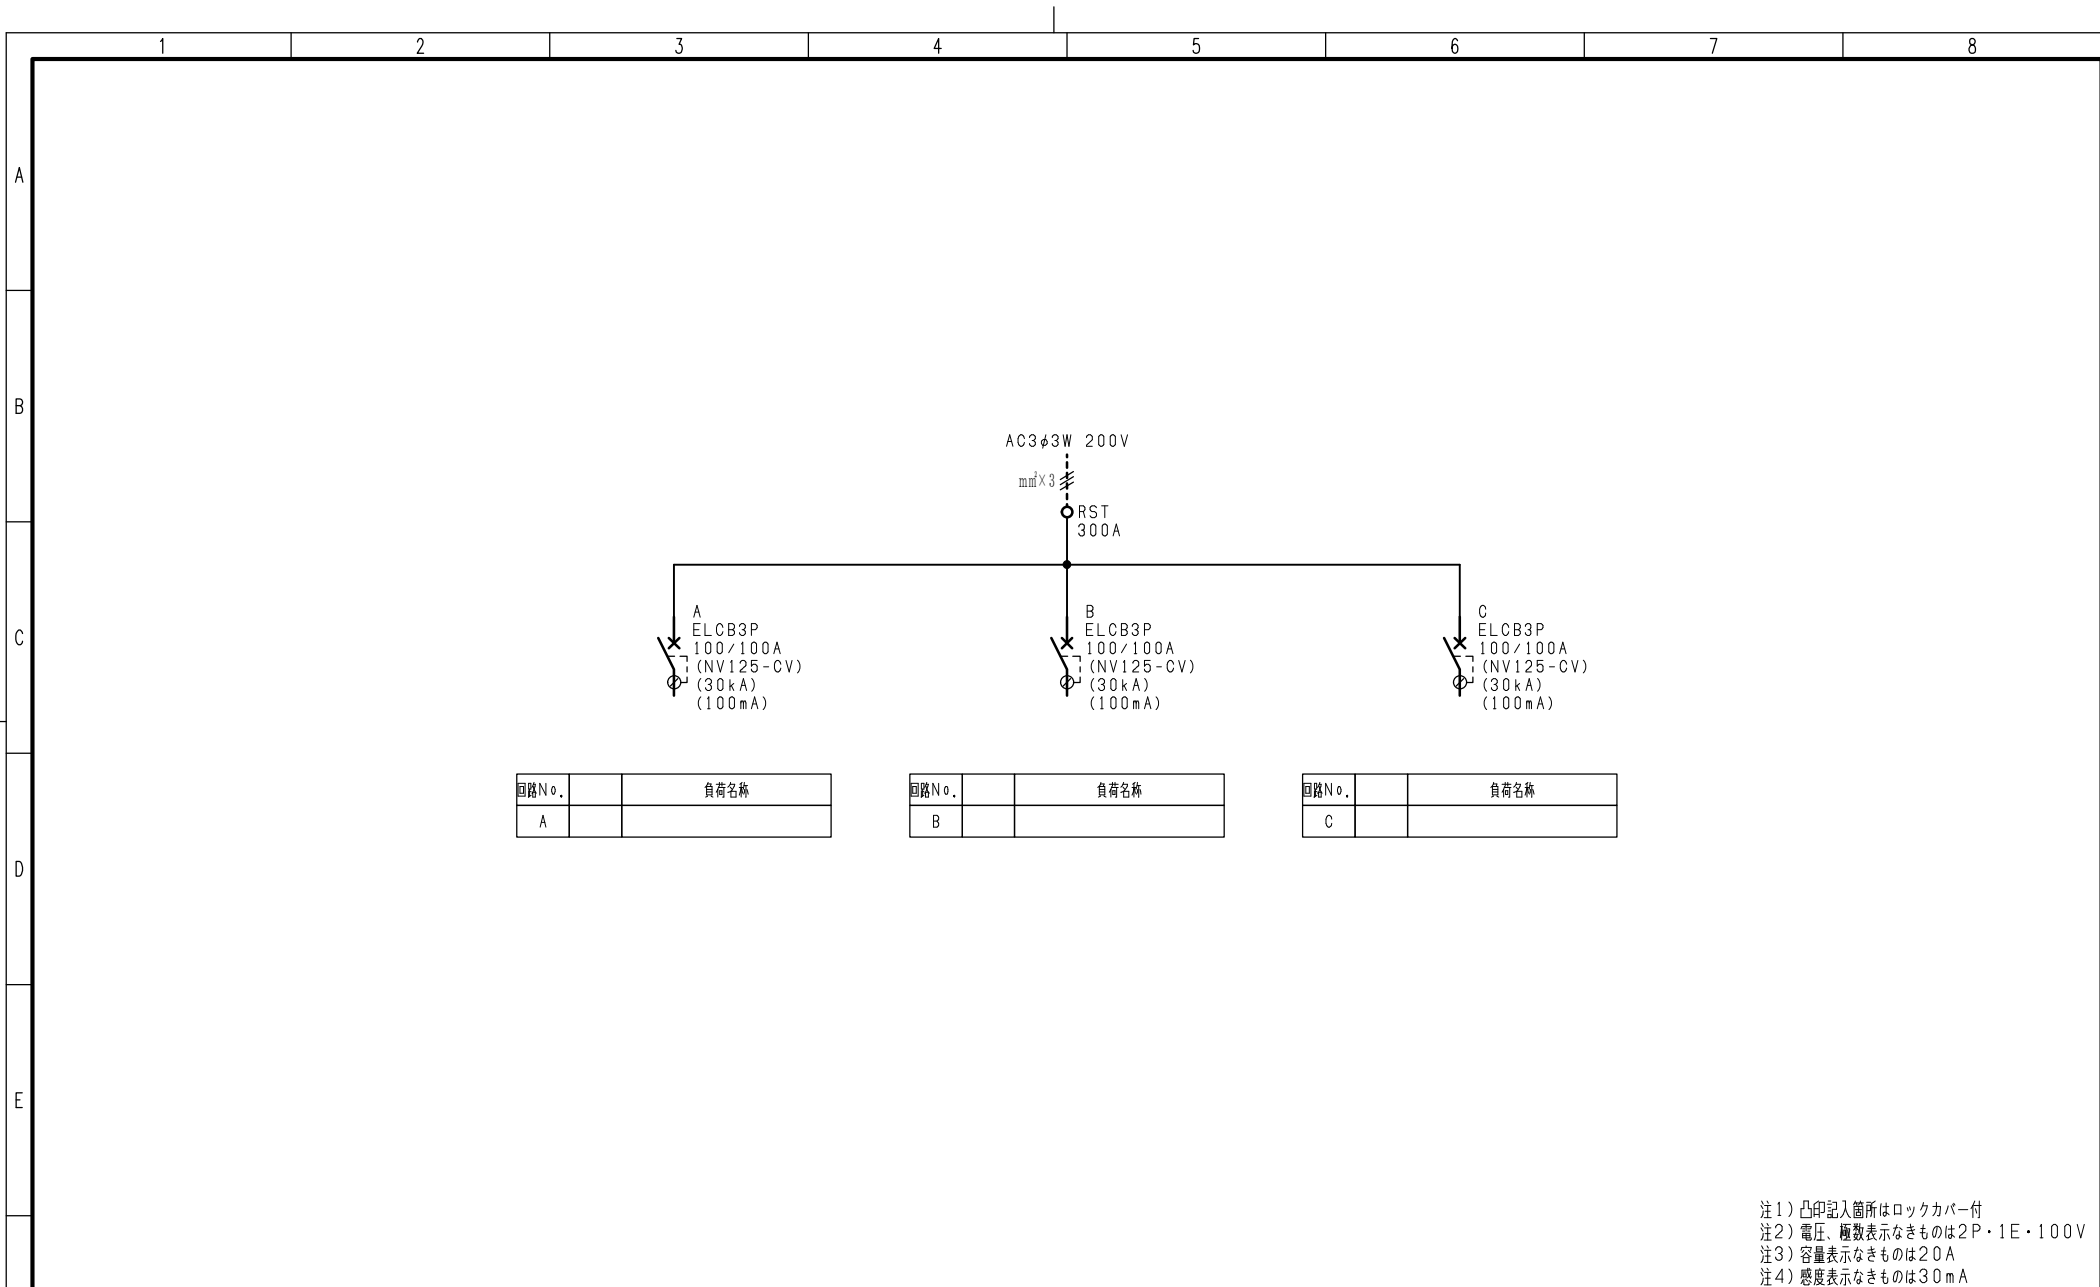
1 2 3 4 5 6 7 8

A
B
C
D
E

AC3$\phi$3W 200V

$mm^2$×3

RST
300A

A
ELCB3P
100/100A
(NV125-CV)
(30kA)
(100mA)

B
ELCB3P
100/100A
(NV125-CV)
(30kA)
(100mA)

C
ELCB3P
100/100A
(NV125-CV)
(30kA)
(100mA)

| 回路No. | | 負荷名称 |
|---|---|---|
| A | | |

| 回路No. | | 負荷名称 |
|---|---|---|
| B | | |

| 回路No. | | 負荷名称 |
|---|---|---|
| C | | |

注1）凸印記入箇所はロックカバー付
注2）電圧、極数表示なきものは2P・1E・100V
注3）容量表示なきものは20A
注4）感度表示なきものは30mA